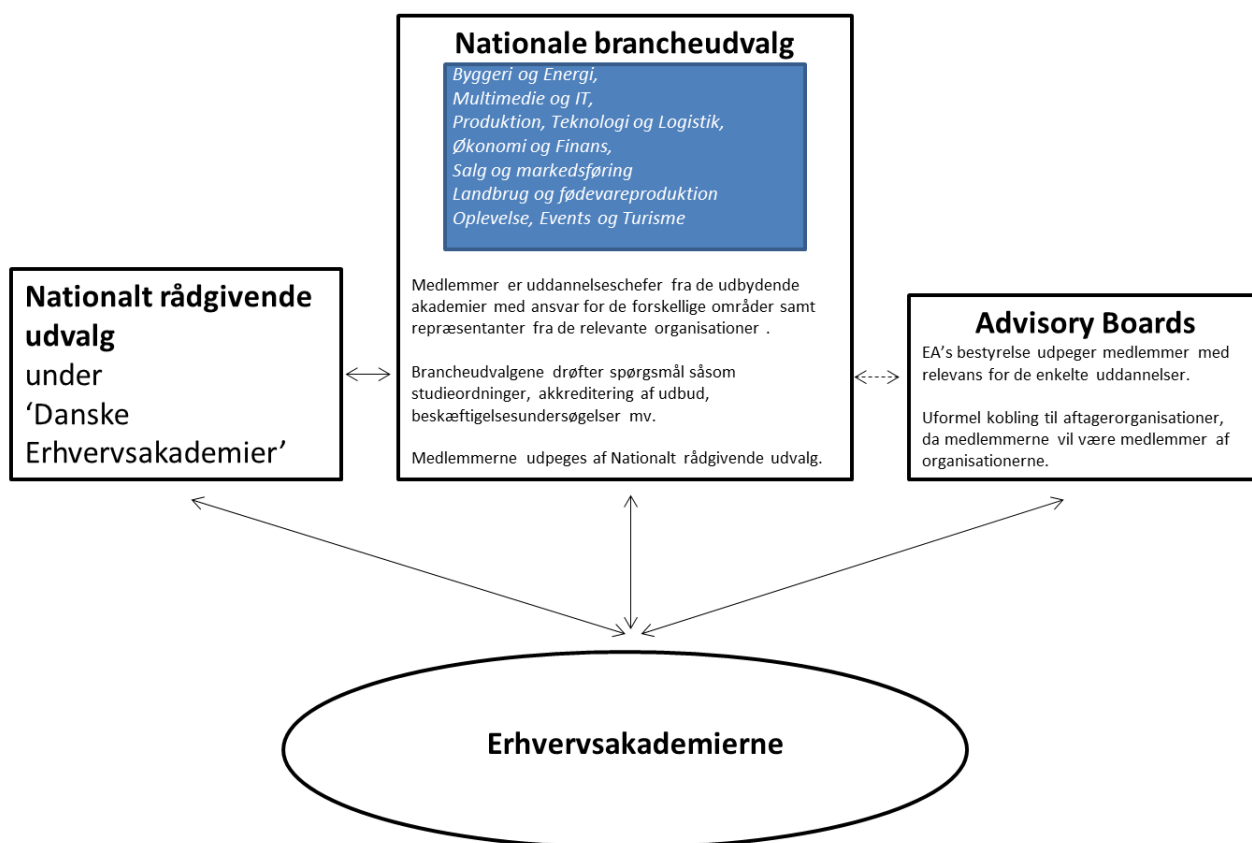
Nationale brancheudvalg

Byggeri og Energi,
Multimedie og IT,
Produktion, Teknologi og Logistik,
Økonomi og Finans,
Salg og markedsføring
Landbrug og fødevareproduktion
Oplevelse, Events og Turisme

Medlemmer er uddannelseschefer fra de udbydende akademier med ansvar for de forskellige områder samt repræsentanter fra de relevante organisationer .

Brancheudvalgene drøfter spørgsmål såsom studieordninger, akkreditering af udbud, beskæftigelsesundersøgelser mv.

Medlemmerne udpeges af Nationalt rådgivende udvalg.

Nationalt rådgivende udvalg
under
'Danske Erhvervsakademier'

Advisory Boards
EA's bestyrelse udpeger medlemmer med relevans for de enkelte uddannelser.

Uformel kobling til aftagerorganisationer, da medlemmerne vil være medlemmer af organisationerne.

Erhvervsakademierne